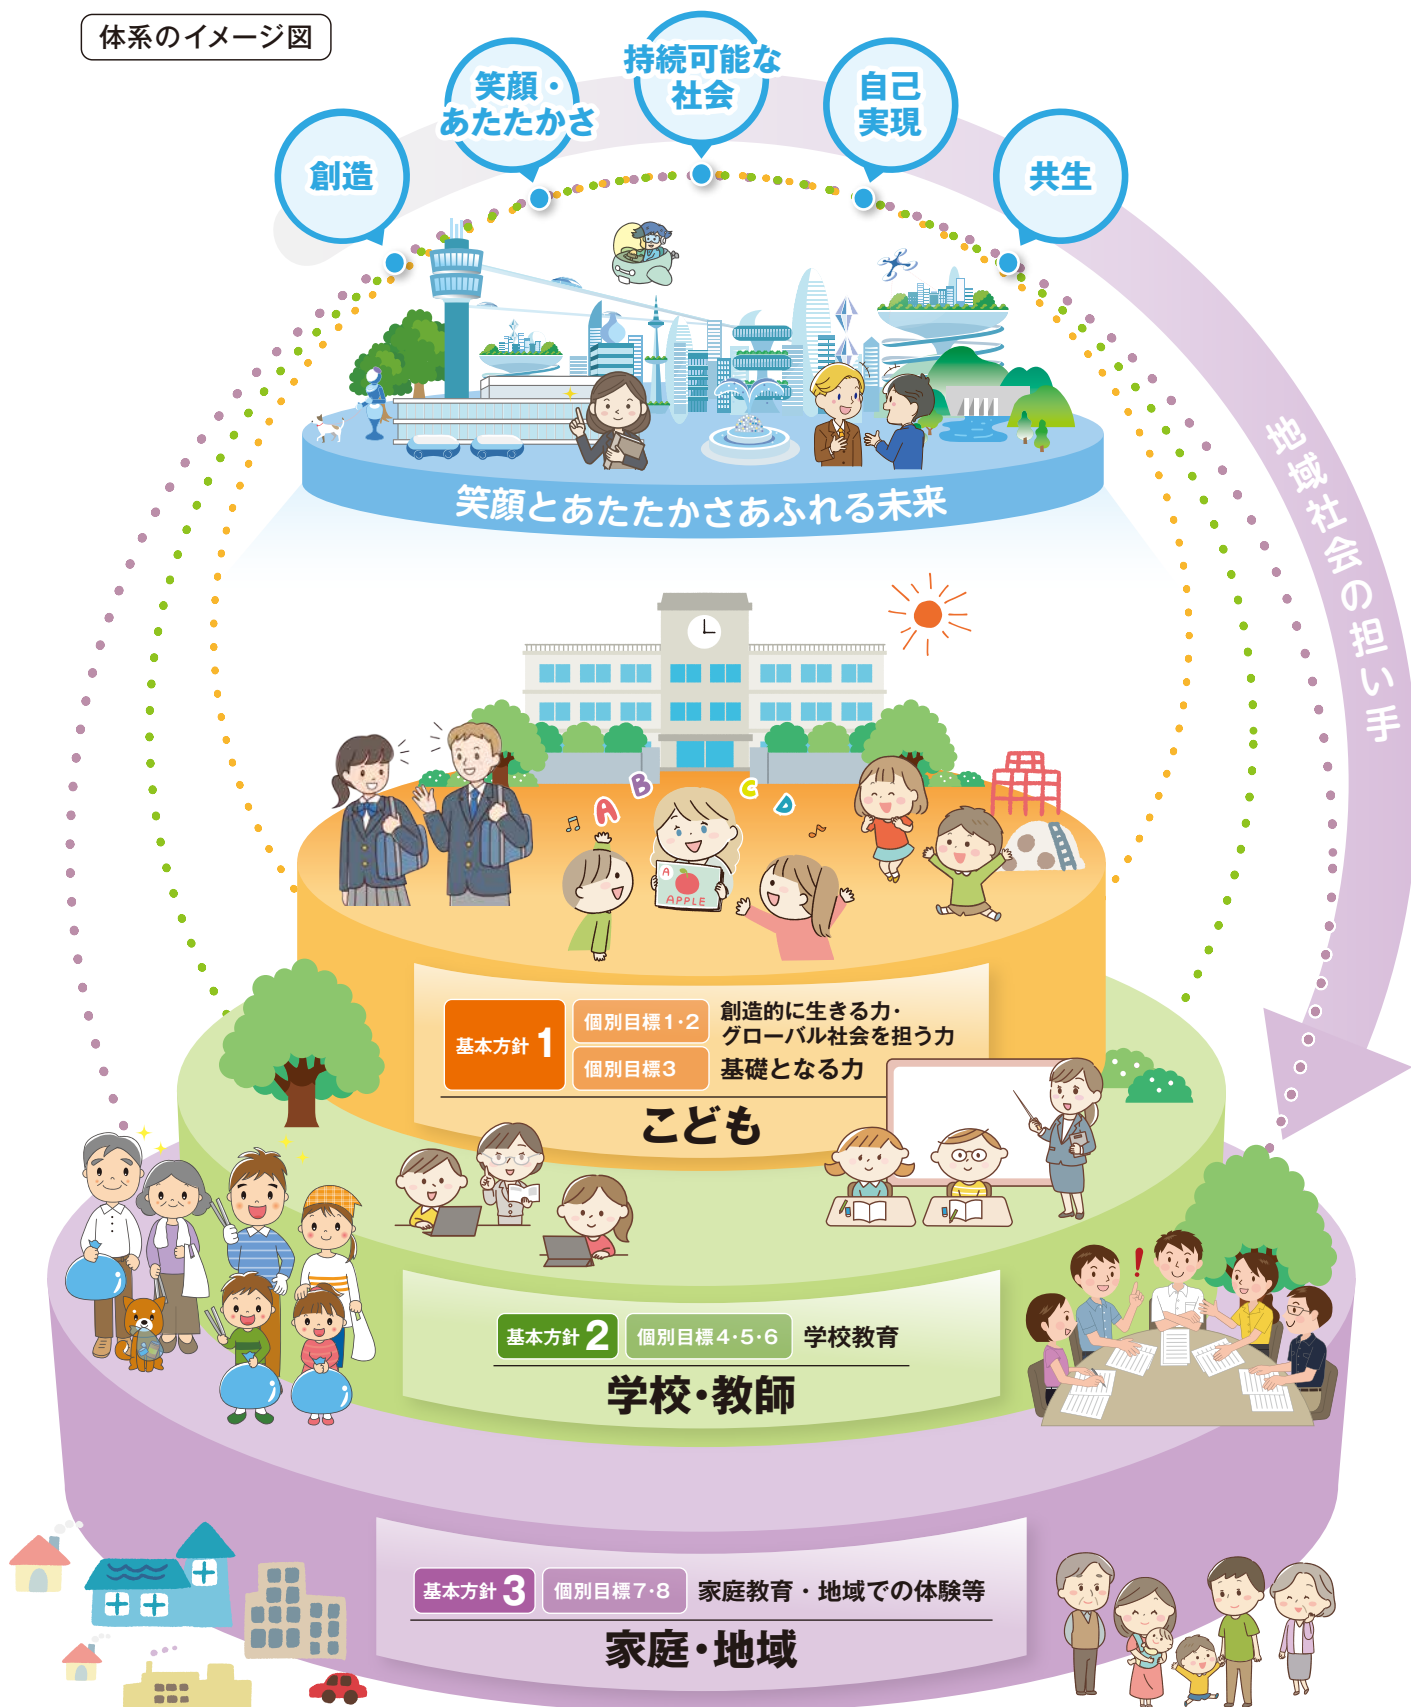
体系のイメージ図

創造

笑顔・あたたかさ

持続可能な社会

自己実現

共生

笑顔とあたたかさあふれる未来

地域社会の担い手

A B C D

APPLE

基本方針 1

個別目標1･2

創造的に生きる力･グローバル社会を担う力

個別目標3

基礎となる力

こども

基本方針 2

個別目標4･5･6

学校教育

学校･教師

基本方針 3

個別目標7･8

家庭教育・地域での体験等

家庭･地域